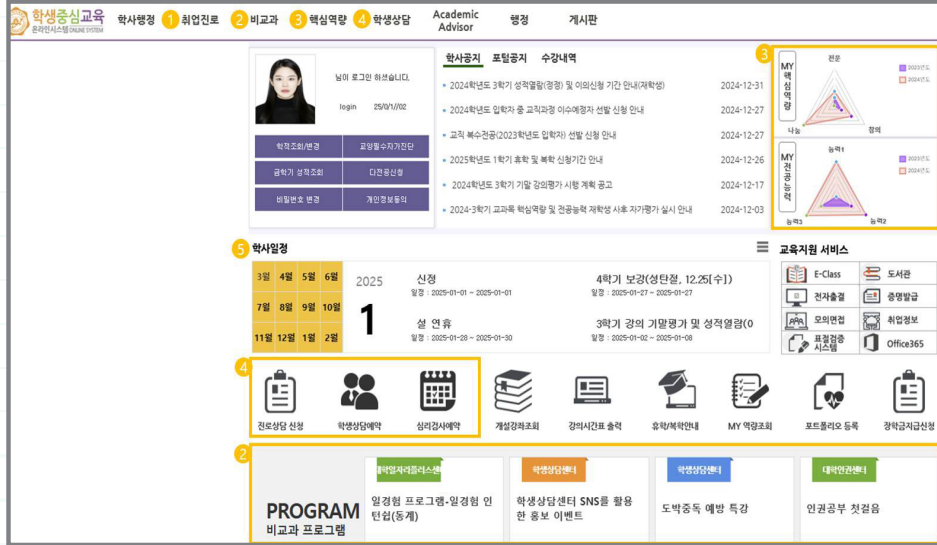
학생중심교육 온라인시스템 ONLINE SYSTEM

학사행정 1 취업진로 2 비교과 3 핵심역량 4 학생상담 Academic Advisor 행정 게시판

님이 로그인 하셨습니다.

login 25/01/02

학적조회/변경 교양필수자가진단

금학기 성적조회 다전공신청

비밀번호 변경 개인정보동의

학사공지 포털공지 수강내역

• 2024학년도 3학기 성적열람(정정) 및 이의신청 기간 안내(재학생) 2024-12-31

• 2024학년도 입학자 중 교직과정 이수예정자 선발 신청 안내 2024-12-27

• 교직 복수전공(2023학년도 입학자) 선발 신청 안내 2024-12-27

• 2025학년도 1학기 휴학 및 복학 신청기간 안내 2024-12-26

• 2024학년도 3학기 기말 강의평가 시행 계획 공고 2024-12-17

• 2024-3학기 교과목 핵심역량 및 전공능력 재학생 사후 자가평가 실시 안내 2024-12-03

3

MY 핵심역량

전문 나눔 창의 2023년도 2024년도

MY 전공능력

능력1 능력3 능력2 2023년도 2024년도

5 학사일정

| 3월 | 4월 | 5월 | 6월 |
|---|---|---|---|
| 7월 | 8월 | 9월 | 10월 |
| 11월 | 12월 | 1월 | 2월 |

2025

1

신청
일정 : 2025-01-01 ~ 2025-01-01

4학기 보강(성탄절, 12.25[수])
일정 : 2025-01-27 ~ 2025-01-27

설 연휴
일정 : 2025-01-28 ~ 2025-01-30

3학기 강의 기말평가 및 성적열람(0
일정 : 2025-01-02 ~ 2025-01-08

교육지원 서비스

E-Class 도서관

전자출결 증명발급

모의면접 취업정보

표절검증 시스템 Office365

4

진로상담 신청 학생상담예약 심리검사예약 개설강좌조회 강의시간표 출력 휴학/복학안내 MY 역량조회 포트폴리오 등록 장학금지급신청

2

PROGRAM
비교과 프로그램

캠퍼스자리플러스센터
일경험 프로그램-일경험 인턴십(동계)

학생상담센터
학생상담센터 SNS를 활용한 홍보 이벤트

학생상담센터
도박중독 예방 특강

대학인권센터
인권공부 첫걸음